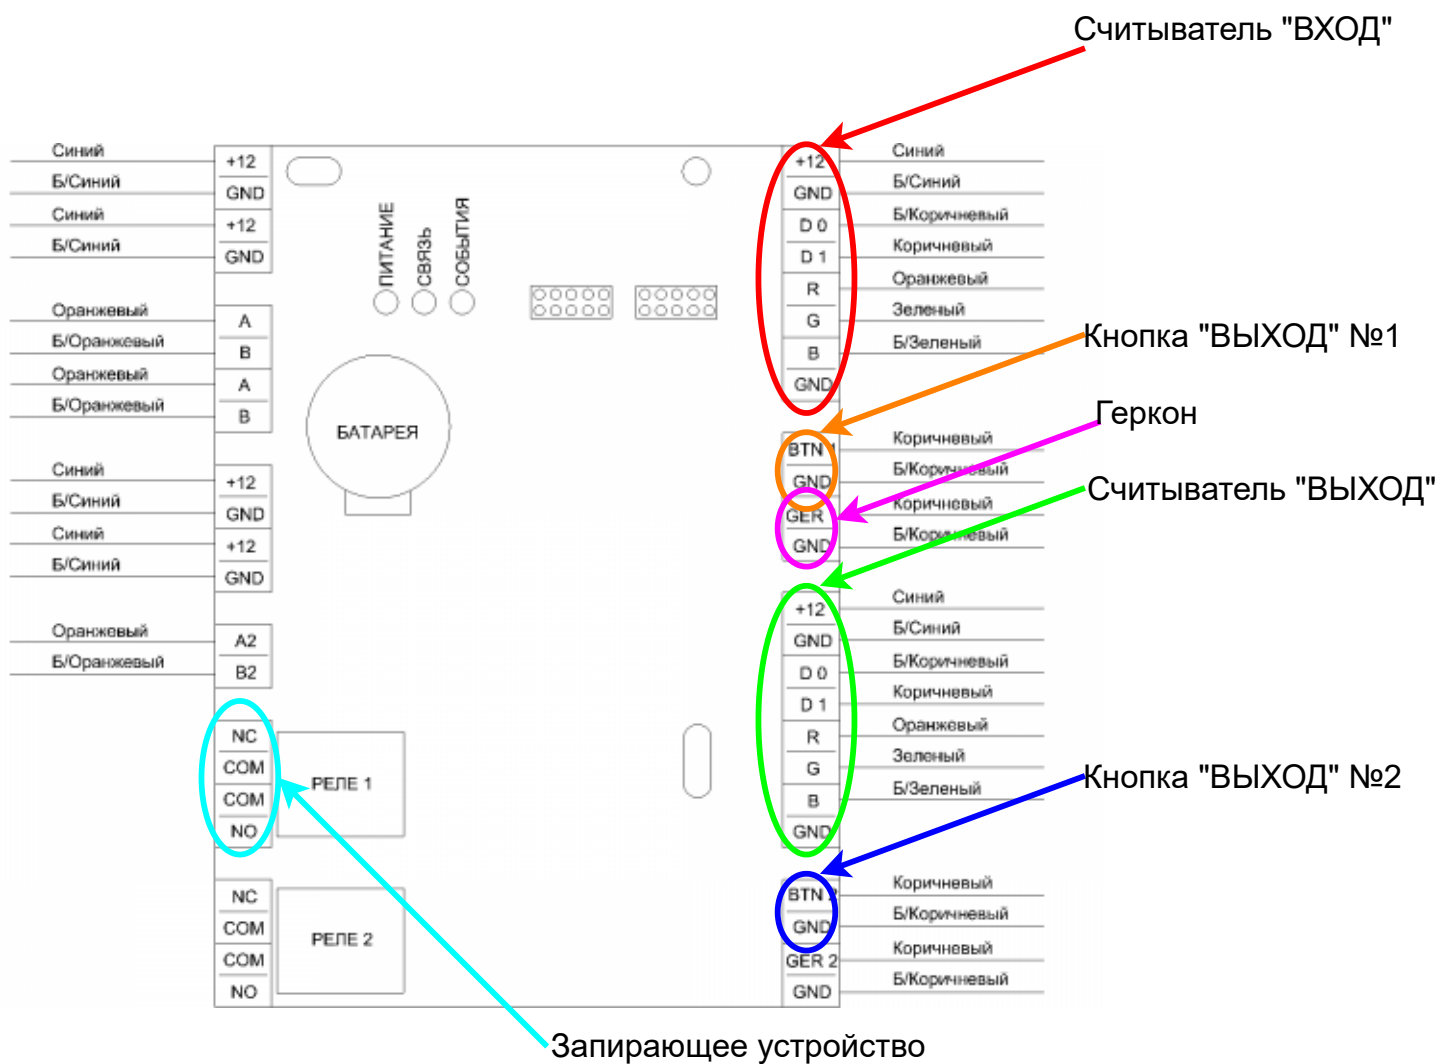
Считыватель "ВХОД"

Синий
Б/Синий
Синий
Б/Синий
Оранжевый
Б/Оранжевый
Оранжевый
Б/Оранжевый
Синий
Б/Синий
Синий
Б/Синий
Оранжевый
Б/Оранжевый

+12
GND
+12
GND
A
B
A
B
+12
GND
+12
GND
A2
B2
NC
COM
COM
NO
NC
COM
COM
NO

ПИТАНИЕ
СВЯЗЬ
СОБЫТИЯ

БАТАРЕЯ

РЕЛЕ 1
РЕЛЕ 2

+12
GND
D 0
D 1
R
G
B
GND
BTN 1
GND
GER
GND
+12
GND
D 0
D 1
R
G
B
GND
BTN 2
GND
GER 2
GND

Синий
Б/Синий
Б/Коричневый
Коричневый
Оранжевый
Зеленый
Б/Зеленый
Коричневый
Б/Коричневый
Коричневый
Б/Коричневый
Синий
Б/Синий
Б/Коричневый
Коричневый
Оранжевый
Зеленый
Б/Зеленый
Коричневый
Б/Коричневый
Коричневый
Б/Коричневый

Кнопка "ВЫХОД" №1
Геркон
Считыватель "ВЫХОД"
Кнопка "ВЫХОД" №2
Запирающее устройство